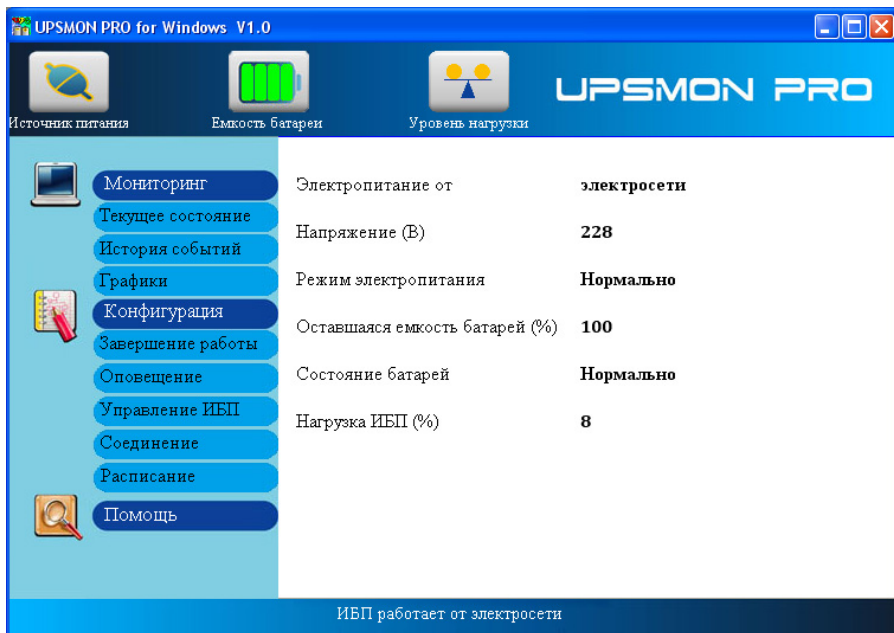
UPSMON PRO for Windows V1.0

Источник питания
Емкость батареи
Уровень нагрузки
UPSMON PRO

Мониторинг
Текущее состояние
История событий
Графики
Конфигурация
Завершение работы
Оповещение
Управление ИБП
Соединение
Расписание
Помощь

| | |
|---|---|
| Электропитание от | электросети |
| Напряжение (В) | 228 |
| Режим электропитания | Нормально |
| Оставшаяся емкость батарей (%) | 100 |
| Состояние батарей | Нормально |
| Нагрузка ИБП (%) | 8 |

ИБП работает от электросети